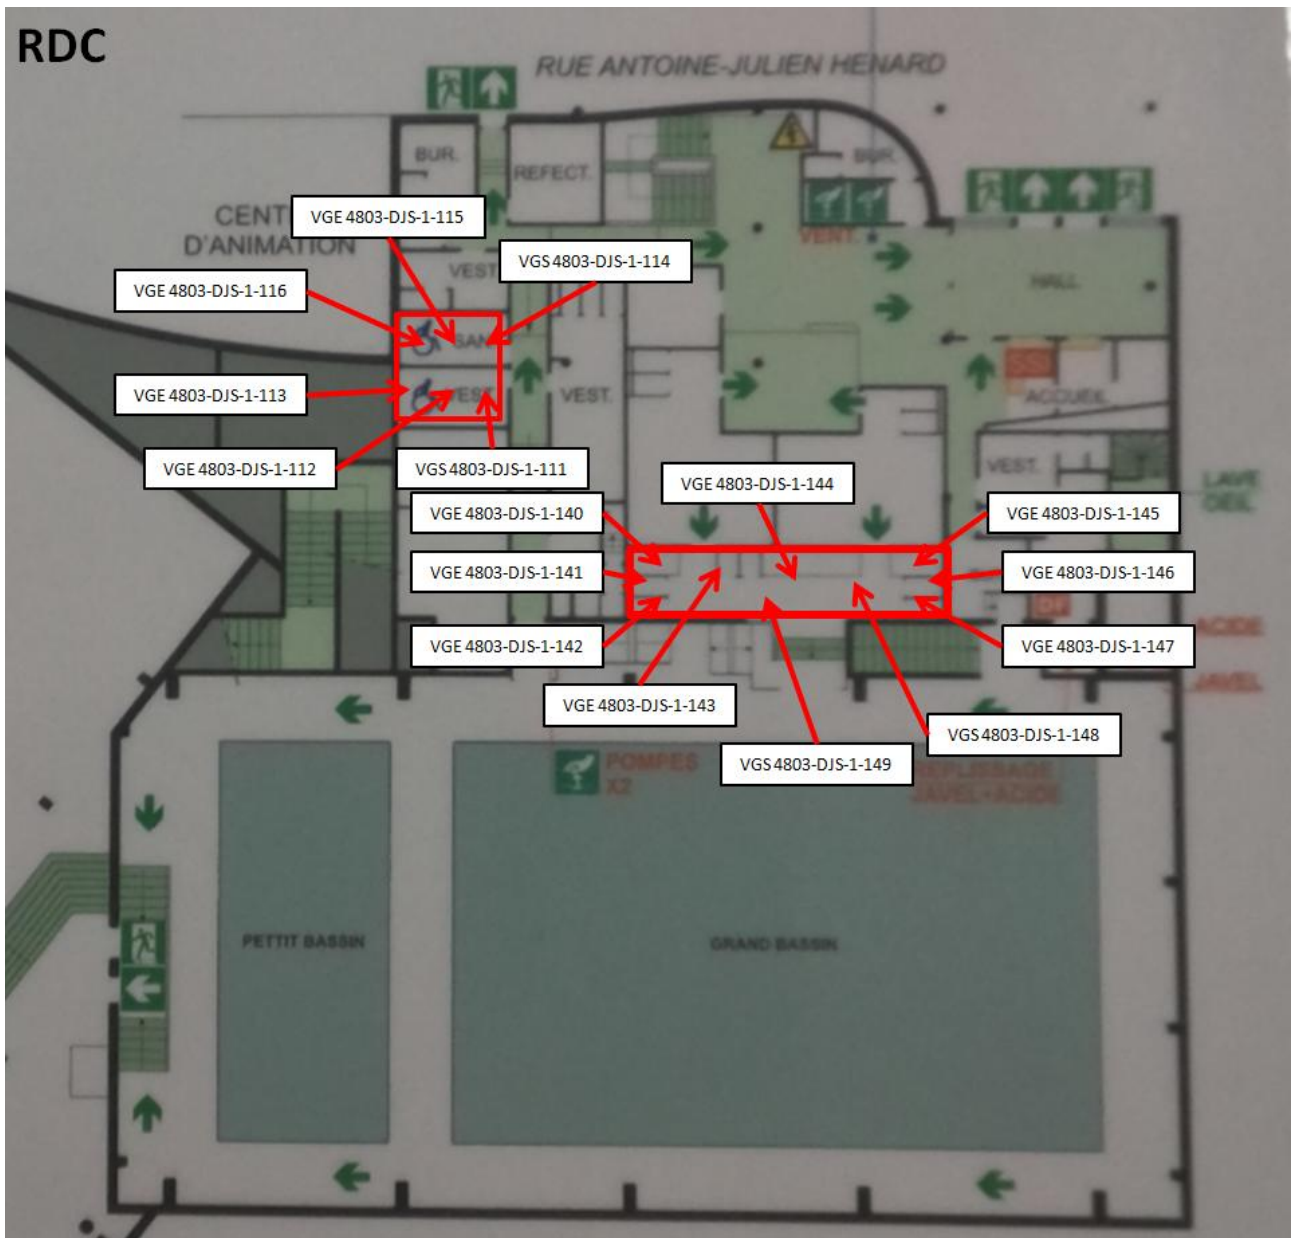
RDC

RUE ANTOINE-JULIEN HENARD

BUR.

REFECT.

BUR.

CENT
D'ANIMATION

VGE 4803-DJS-1-115

VGS 4803-DJS-1-114

VENT

HALL

VGE 4803-DJS-1-116

VEST

VEST.

VGE 4803-DJS-1-113

ACCUEIL

VGE 4803-DJS-1-112

VGS 4803-DJS-1-111

VEST.

VGE 4803-DJS-1-144

LAVE OEIL

VGE 4803-DJS-1-140

VGE 4803-DJS-1-145

VGE 4803-DJS-1-141

VGE 4803-DJS-1-146

VGE 4803-DJS-1-142

VGE 4803-DJS-1-147

ACIDE

JAVEL

VGE 4803-DJS-1-143

VGS 4803-DJS-1-148

VGS 4803-DJS-1-149

POMPES X2

REMPLISSAGE JAVEL+ACIDE

PETIT BASSIN

GRAND BASSIN